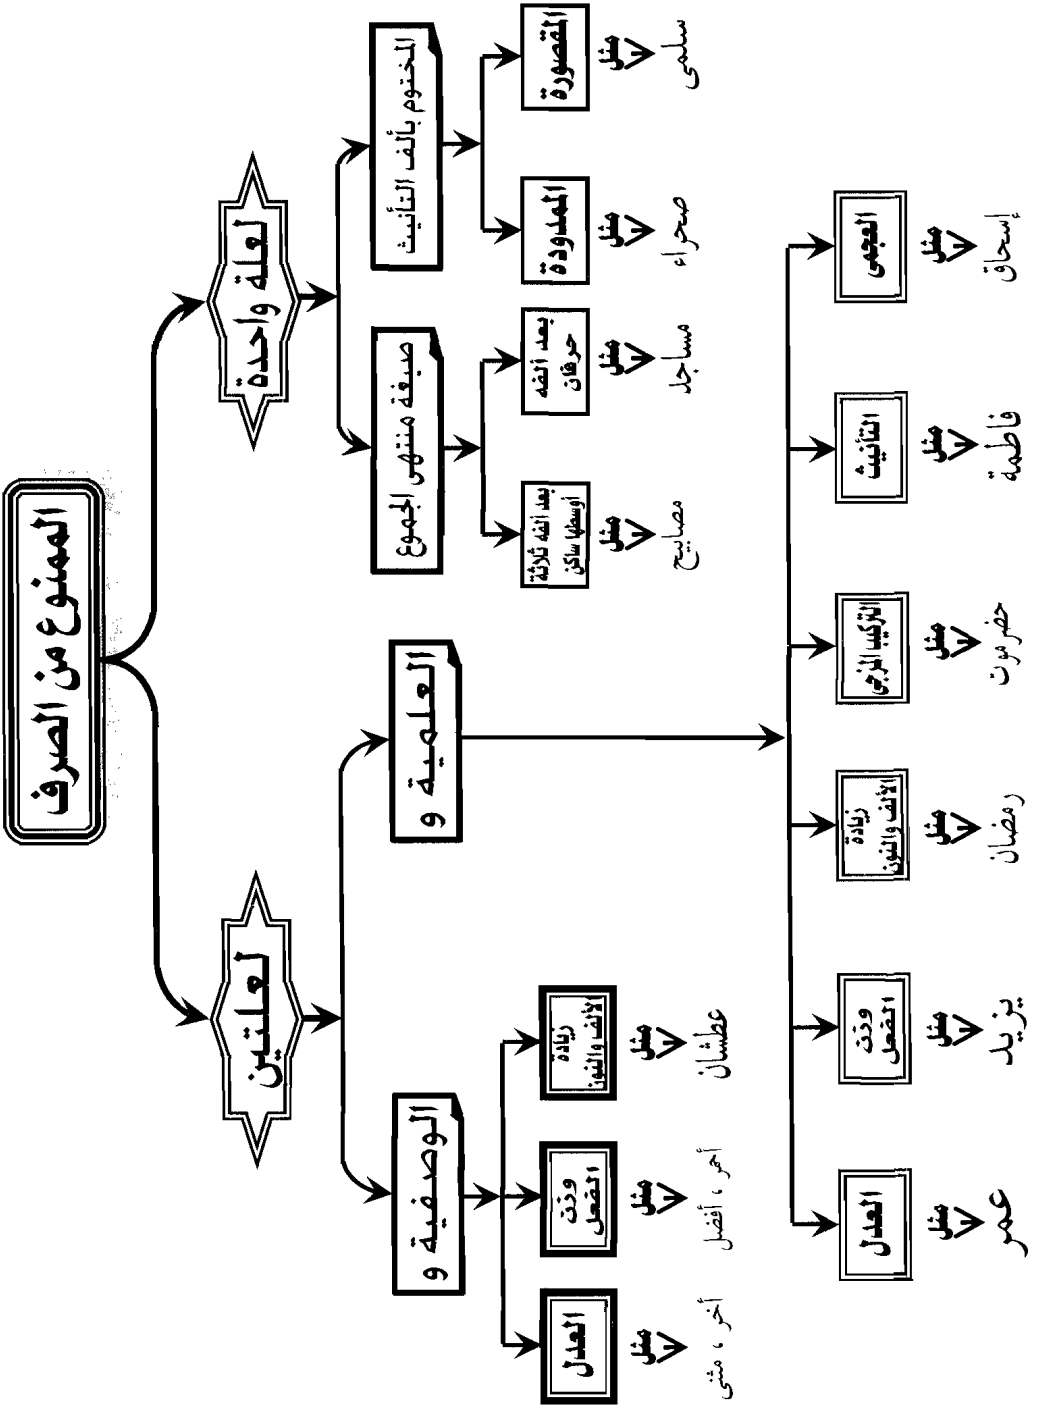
الممنوع من الصرف

لعلة واحدة

صيغة منتهى الجموع

بعد ألفه ثلاثة أوسطها ساكن
مثل
مصابيح

بعد ألفه حرفان
مثل
مساجد

المختوم بألف التأنيث

الممدودة
مثل
صحراء

المقصورة
مثل
سلمى

لعلتين

الوصفية و

العدل
مثل
أخر ، مثنى

وزن الفعل
مثل
أحمر ، أفضل

زيادة الألف والنون
مثل
عطشان

العلمية و

العدل
مثل
عمر

وزن الفعل
مثل
يزيد

زيادة الألف والنون
مثل
رمضان

التركيب المزجي
مثل
حضرموت

التأنيث
مثل
فاطمة

العجمى
مثل
إسحاق